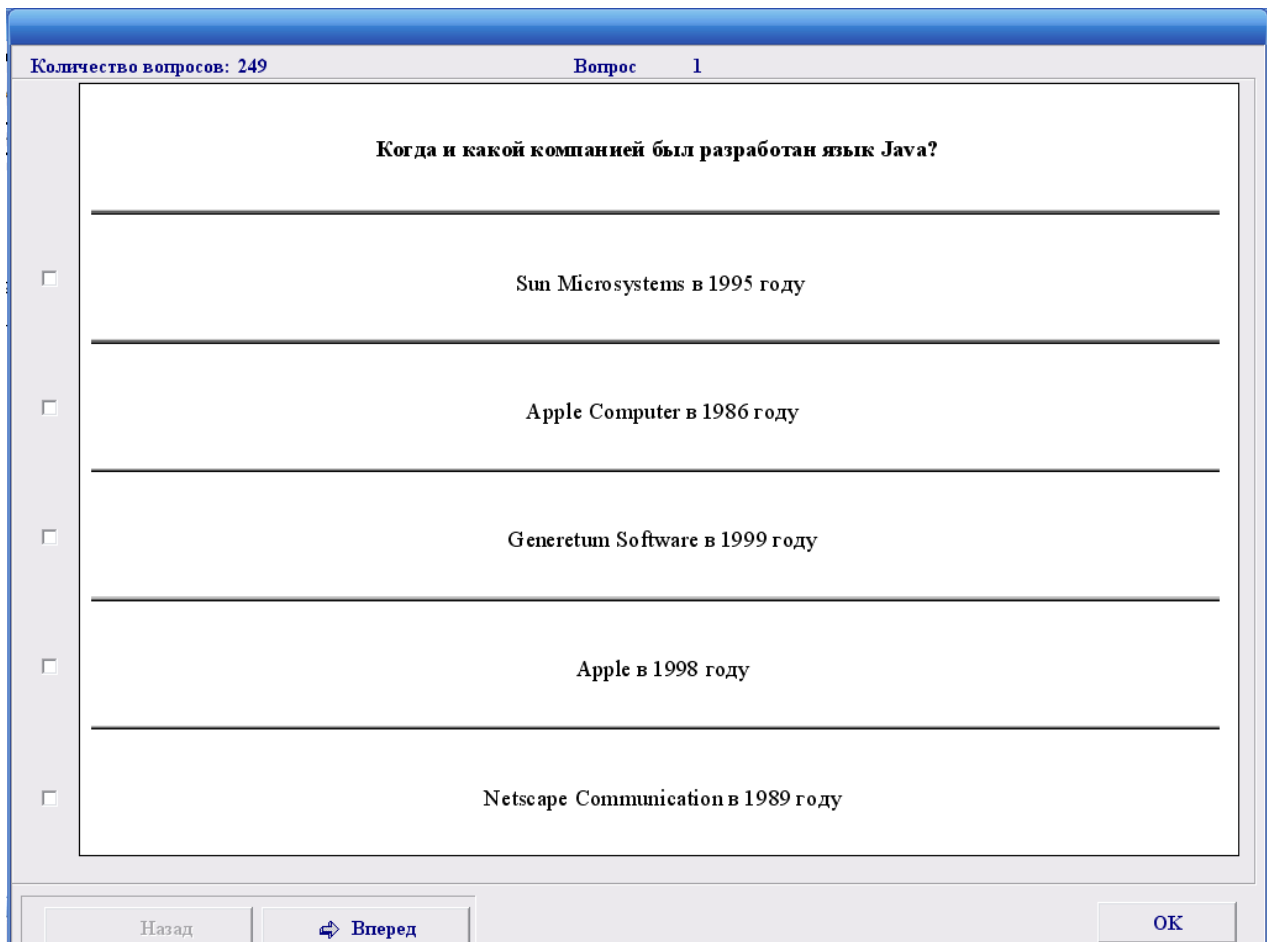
Количество вопросов: 249

Вопрос 1

Когда и какой компанией был разработан язык Java?

Sun Microsystems в 1995 году

Apple Computer в 1986 году

Generetum Software в 1999 году

Apple в 1998 году

Netscape Communication в 1989 году

Назад

Вперед

OK